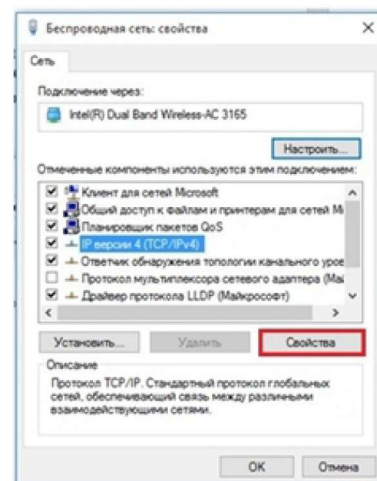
Беспроводная сеть: свойства
×

Сеть

Подключение через:

Intel(R) Dual Band Wireless-AC 3165

Настроить...

Отмеченные компоненты используются этим подключением:

Клиент для сетей Microsoft
Общий доступ к файлам и принтерам для сетей Mi
Планировщик пакетов QoS
IP версии 4 (TCP/IPv4)
Ответчик обнаружения топологии канального урове
Протокол мультиплексора сетевого адаптера (Май
Драйвер протокола LLDP (Майкрософт)

Установить...
Удалить
Свойства

Описание
Протокол TCP/IP. Стандартный протокол глобальных сетей, обеспечивающий связь между различными взаимодействующими сетями.

OK
Отмена